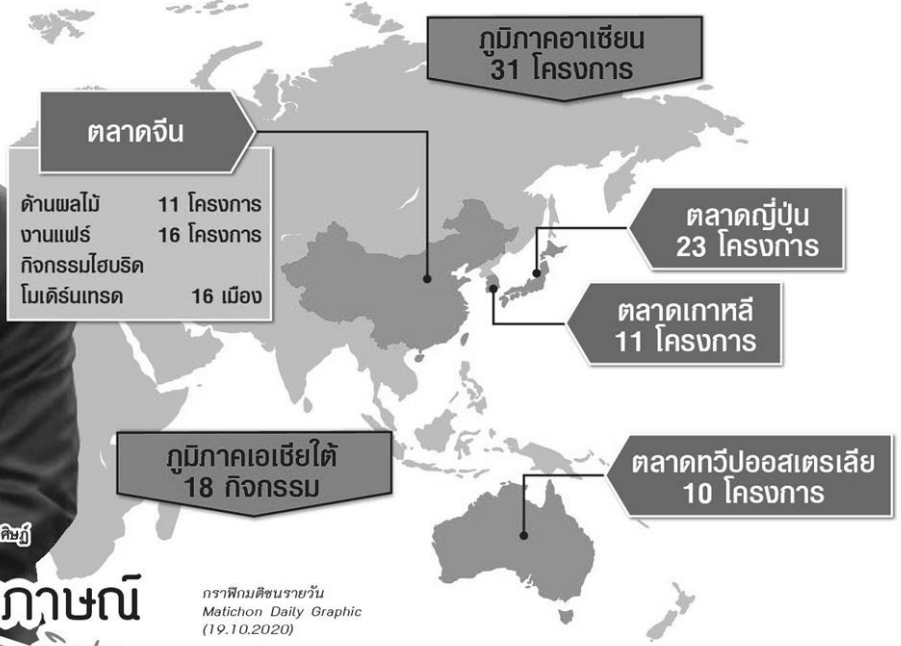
ภูมิภาคอาเซียน
31 โครงการ

ตลาดจีน

ด้านผลไม้ 11 โครงการ
งานแฟร์ 16 โครงการ
กิจกรรมไฮบริด
โมเดิร์นเทรด 16 เมือง

ตลาดญี่ปุ่น
23 โครงการ

ตลาดเกาหลี
11 โครงการ

ภูมิภาคเอเชียใต้
18 กิจกรรม

ตลาดทวีปออสเตรเลีย
10 โครงการ

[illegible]ศิษฏ์

ภาษณ์

กราฟิกมติชนรายวัน
Matichon Daily Graphic
(19.10.2020)